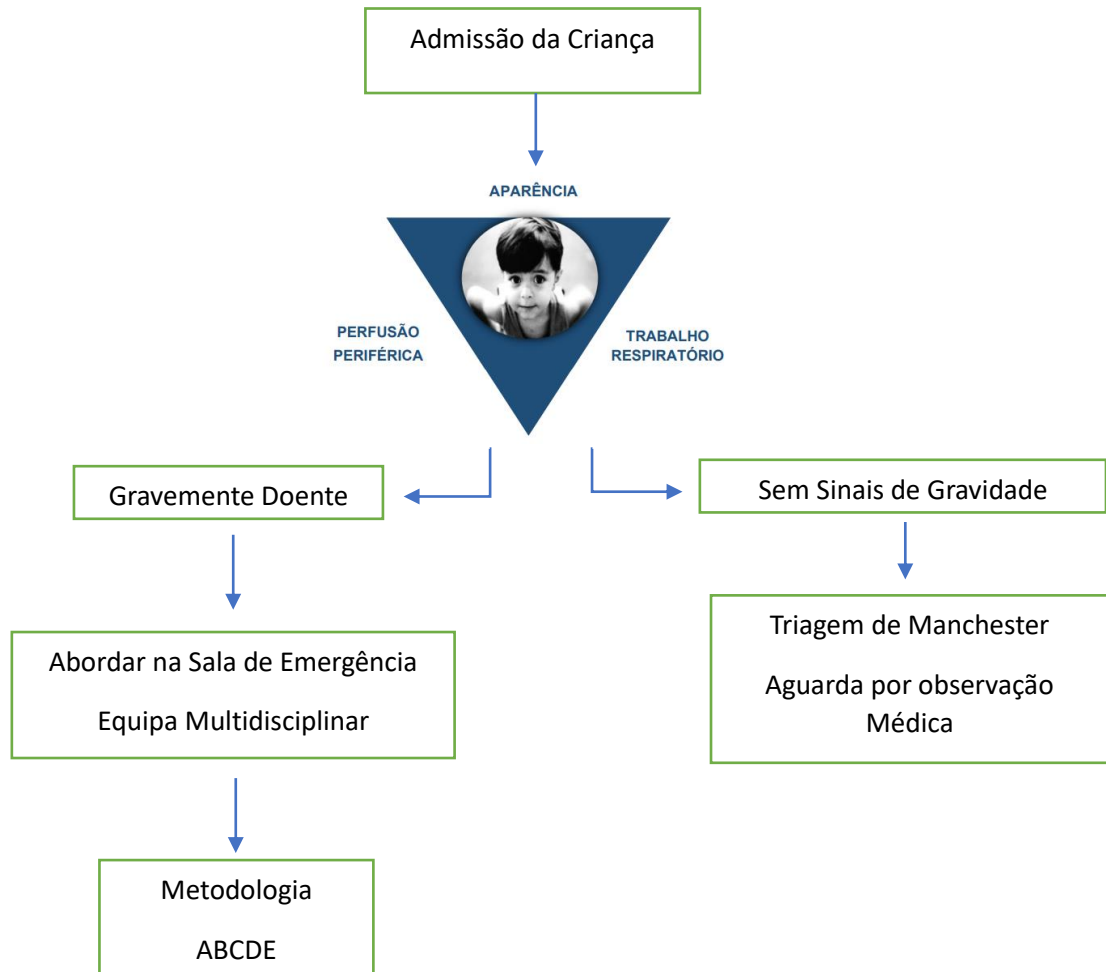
Admissão da Criança

APARÊNCIA

PERFUSÃO PERIFÉRICA

TRABALHO RESPIRATÓRIO

Gravemente Doente

Sem Sinais de Gravidade

Abordar na Sala de Emergência

Equipa Multidisciplinar

Triagem de Manchester

Aguarda por observação Médica

Metodologia

ABCDE